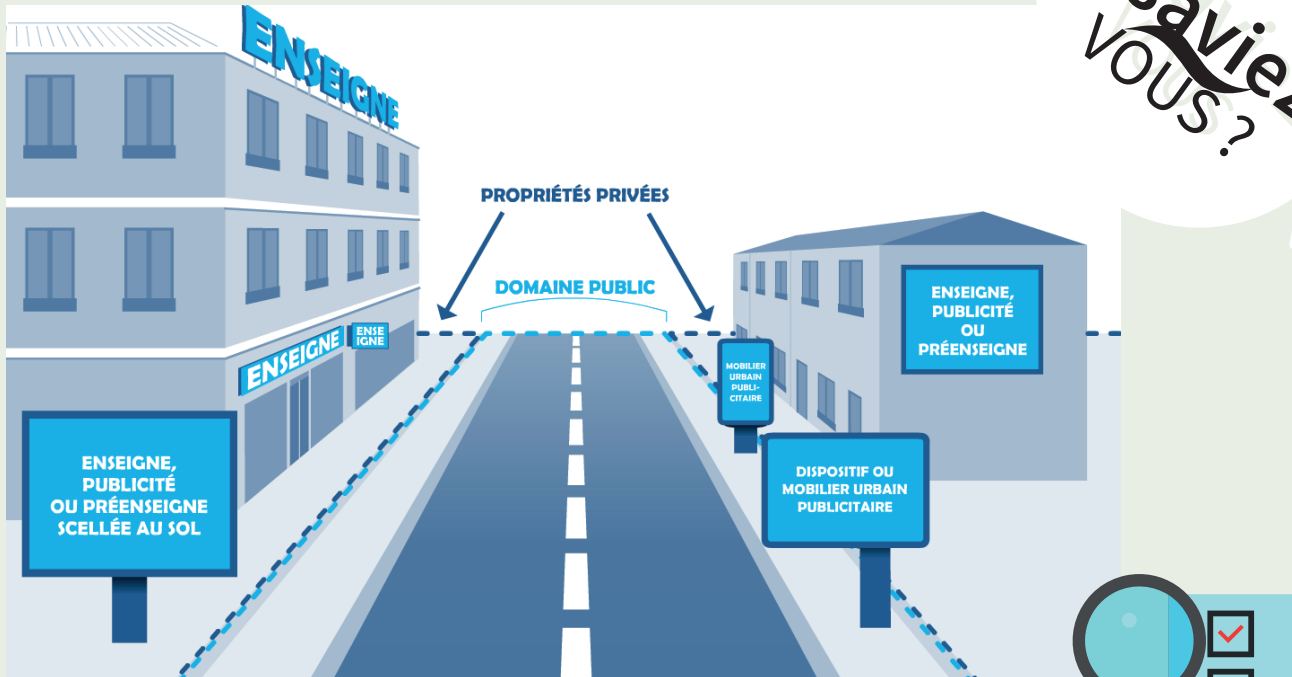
ENSEIGNE

PROPRIÉTÉS PRIVÉES

DOMAINE PUBLIC

ENSEIGNE

ENSE IGNE

ENSEIGNE, PUBLICITÉ OU PRÉENSEIGNE SCELLÉE AU SOL

MOBILIER URBAIN PUBLICITAIRE

ENSEIGNE, PUBLICITÉ OU PRÉENSEIGNE

DISPOSITIF OU MOBILIER URBAIN PUBLICITAIRE

savie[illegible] VOUS ?